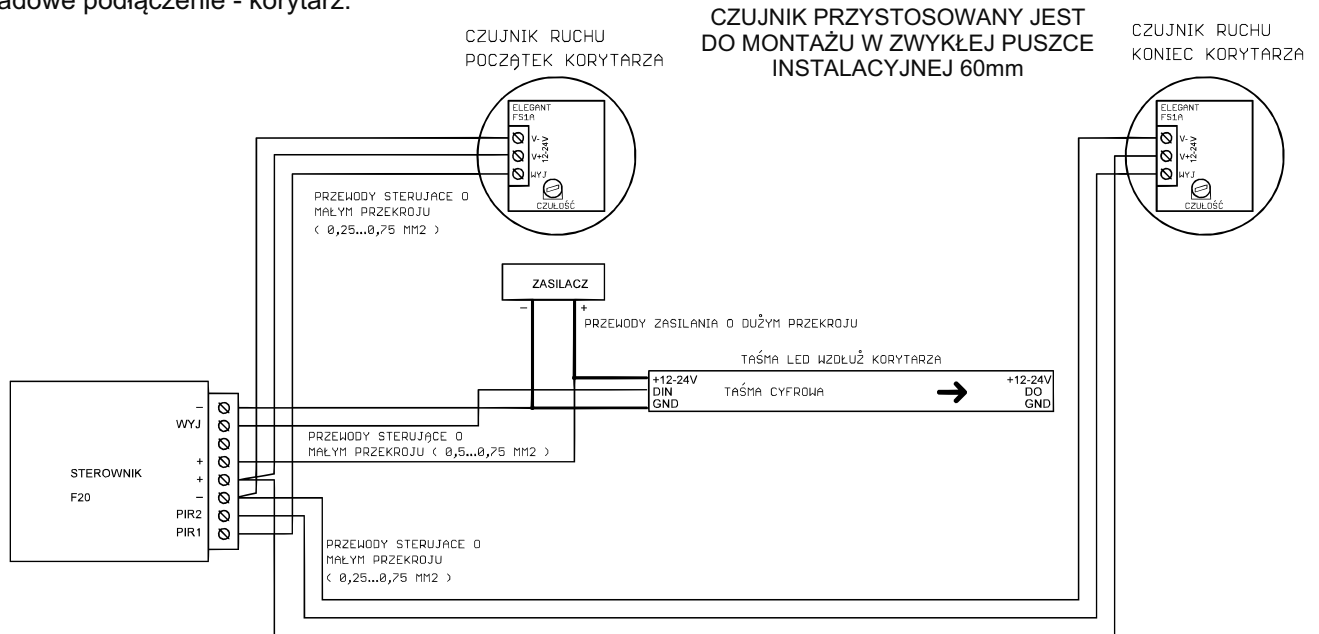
adowe podłączenie - korytarz.

CZUJNIK RUCHU POCZĄTEK KORYTARZA

CZUJNIK PRZYSTOSOWANY JEST DO MONTAŻU W ZWYKŁEJ PUSZCE INSTALACYJNEJ 60mm

CZUJNIK RUCHU KONIEC KORYTARZA

ELEGANT FS1A
V-
V+ 12-24V
WYJ
CZUŁOŚĆ

ELEGANT FS1A
V-
V+ 12-24V
WYJ
CZUŁOŚĆ

PRZEWODY STERUJACE O MAŁYM PRZEKROJU ( 0,25...0,75 MM2 )

ZASILACZ
–
+
PRZEWODY ZASILANIA O DUŻYM PRZEKROJU

TAŚMA LED WZDŁUŻ KORYTARZA
+12-24V
DIN
GND
TAŚMA CYFROWA
+12-24V
DO
GND

–
WYJ
+
+
–
PIR2
PIR1

STEROWNIK
F20

PRZEWODY STERUJĄCE O MAŁYM PRZEKROJU ( 0,5...0,75 MM2 )

PRZEWODY STERUJACE O MAŁYM PRZEKROJU ( 0,25...0,75 MM2 )